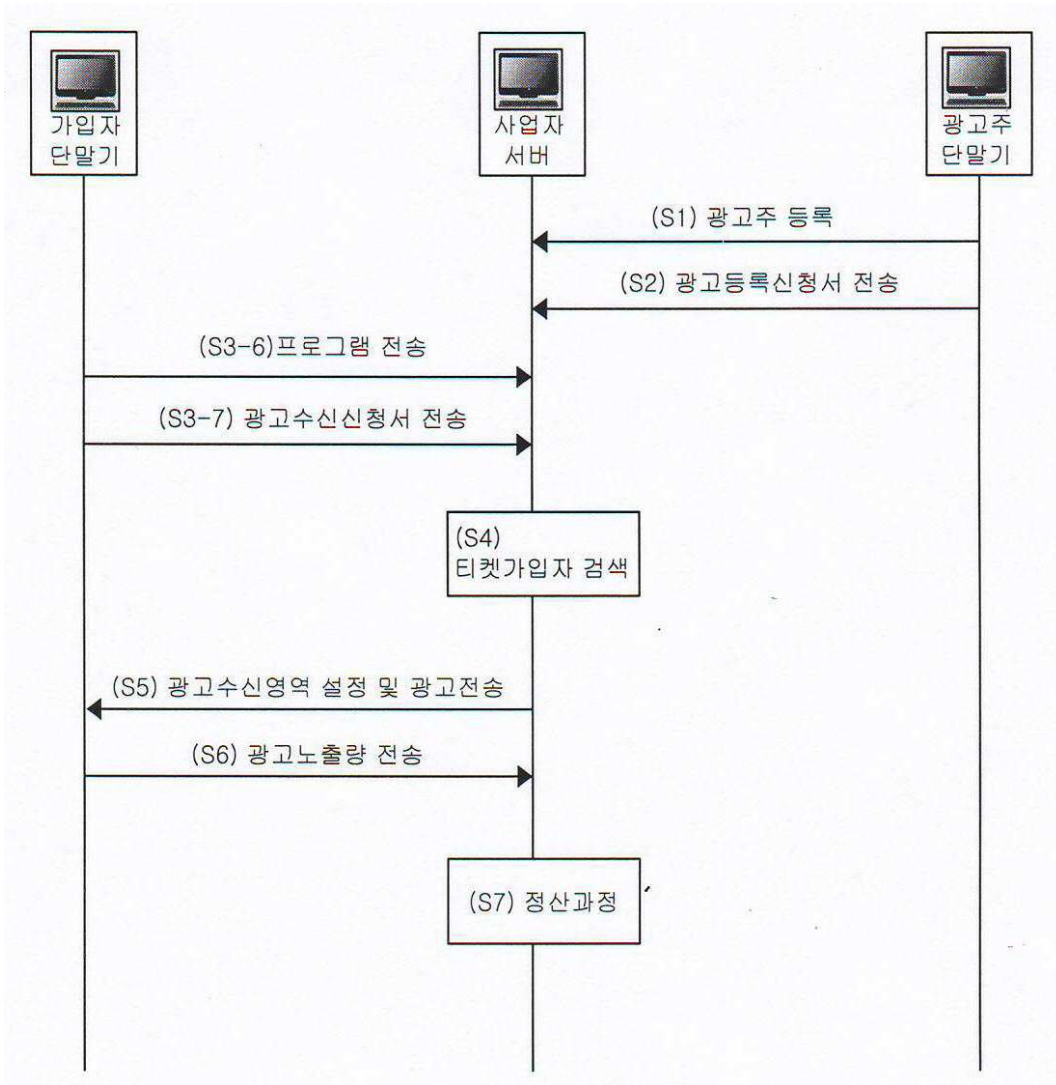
가입자
단말기

사업자
서버

광고주
단말기

(S1) 광고주 등록

(S2) 광고등록신청서 전송

(S3-6)프로그램 전송

(S3-7) 광고수신신청서 전송

(S4)
티켓가입자 검색

(S5) 광고수신영역 설정 및 광고전송

(S6) 광고노출량 전송

(S7) 정산과정